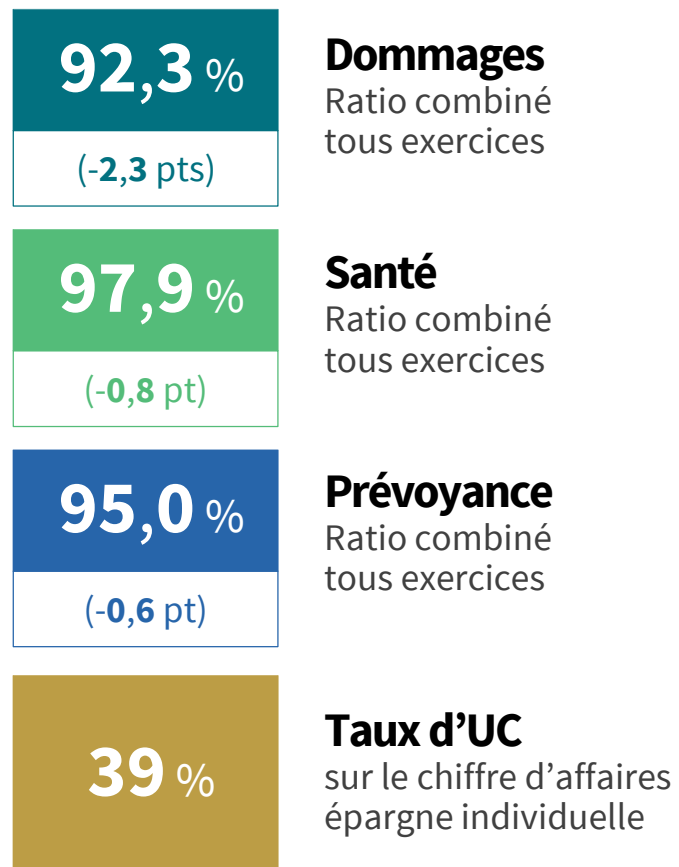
92,3 %

(-2,3 pts)

Dommages
Ratio combiné tous exercices

97,9 %

(-0,8 pt)

Santé
Ratio combiné tous exercices

95,0 %

(-0,6 pt)

Prévoyance
Ratio combiné tous exercices

39 %

Taux d’UC
sur le chiffre d’affaires épargne individuelle